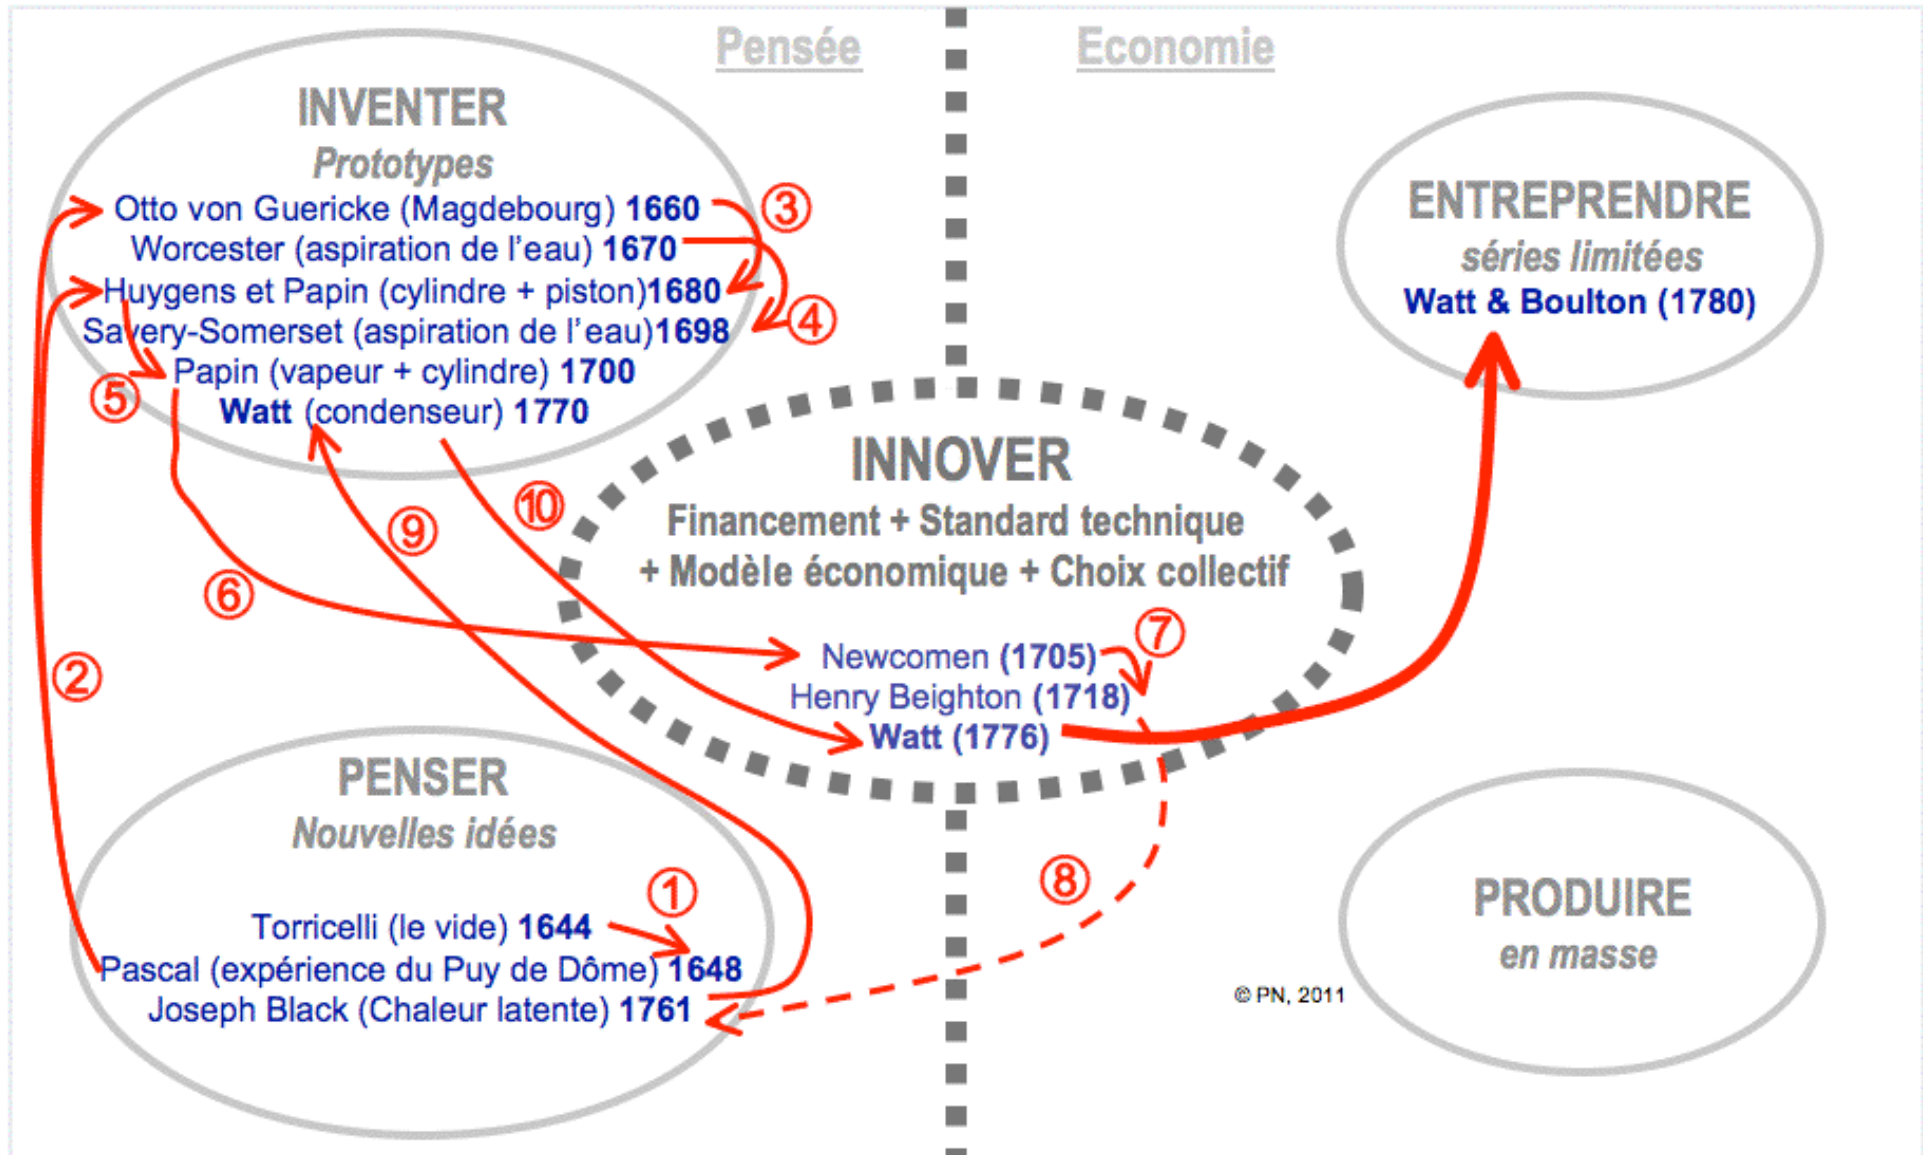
Pensée

Economie

INVENTER
Prototypes
Otto von Guericke (Magdebourg) 1660
Worcester (aspiration de l'eau) 1670
Huygens et Papin (cylindre + piston)1680
Savery-Somerset (aspiration de l'eau)1698
Papin (vapeur + cylindre) 1700
Watt (condenseur) 1770

③ ④ ⑤

ENTREPRENDRE
séries limitées
Watt & Boulton (1780)

INNOVER
Financement + Standard technique
+ Modèle économique + Choix collectif

⑩ ⑨ ⑥ ② ⑦

Newcomen (1705)
Henry Beighton (1718)
Watt (1776)

PENSER
Nouvelles idées

①

Torricelli (le vide) 1644
Pascal (expérience du Puy de Dôme) 1648
Joseph Black (Chaleur latente) 1761

⑧

© PN, 2011

PRODUIRE
en masse